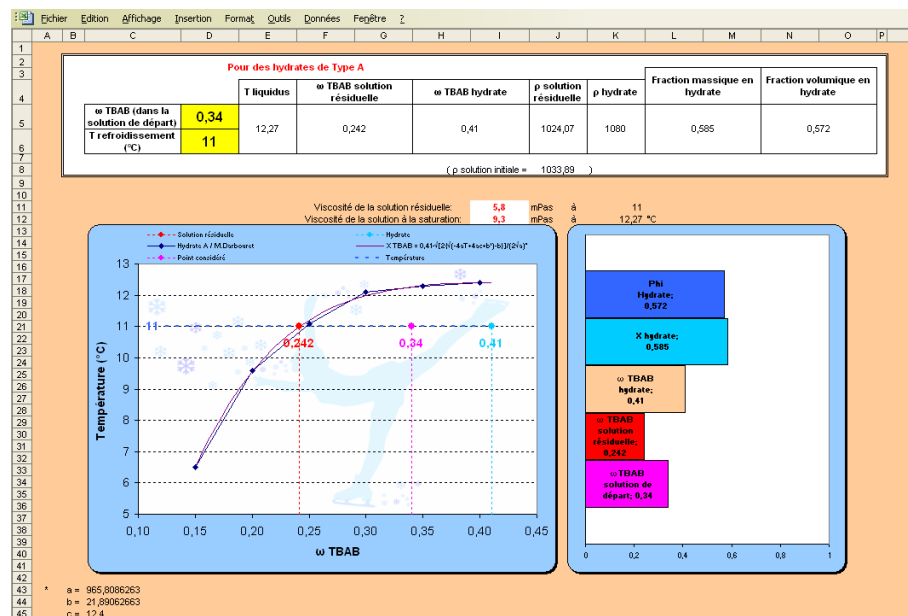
Fichier Edition Affichage Insertion Format Outils Données Fenêtre ?

A B C D E F G H I J K L M N O P

Pour des hydrates de Type A

| | | T liquidus | ω TBAB solution résiduelle | ω TBAB hydrate | ρ solution résiduelle | ρ hydrate | Fraction massique en hydrate | Fraction volumique en hydrate |
|---|---|---|---|---|---|---|---|---|
| ω TBAB (dans la solution de départ) | 0,34 | 12,27 | 0,242 | 0,41 | 1024,07 | 1080 | 0,585 | 0,572 |
| T refroidissement (°C) | 11 | | | | | | | |

( ρ solution initiale = 1033,89 )

Viscosité de la solution résiduelle: 5,8 mPas à 11
Viscosité de la solution à la saturation: 9,3 mPas à 12,27 °C

Solution résiduelle
Hydrate
Hydrate A / M.Darbouret
X TBAB = 0,41-((2(-4sT+4sc+b²)-b)/(2√s)*
Point considéré
Température

Température (°C)
13
12
11
10
9
8
7
6
5
0,10 0,15 0,20 0,25 0,30 0,35 0,40 0,45
ω TBAB
11
0,242
0,34
0,41

Phi Hydrate; 0,572
X hydrate; 0,585
ω TBAB hydrate; 0,41
ω TBAB solution résiduelle; 0,242
ωTBAB solution de départ; 0,34
0 0,2 0,4 0,6 0,8 1

* a = 965,8086263
b = 21,89062663
c = 12,4